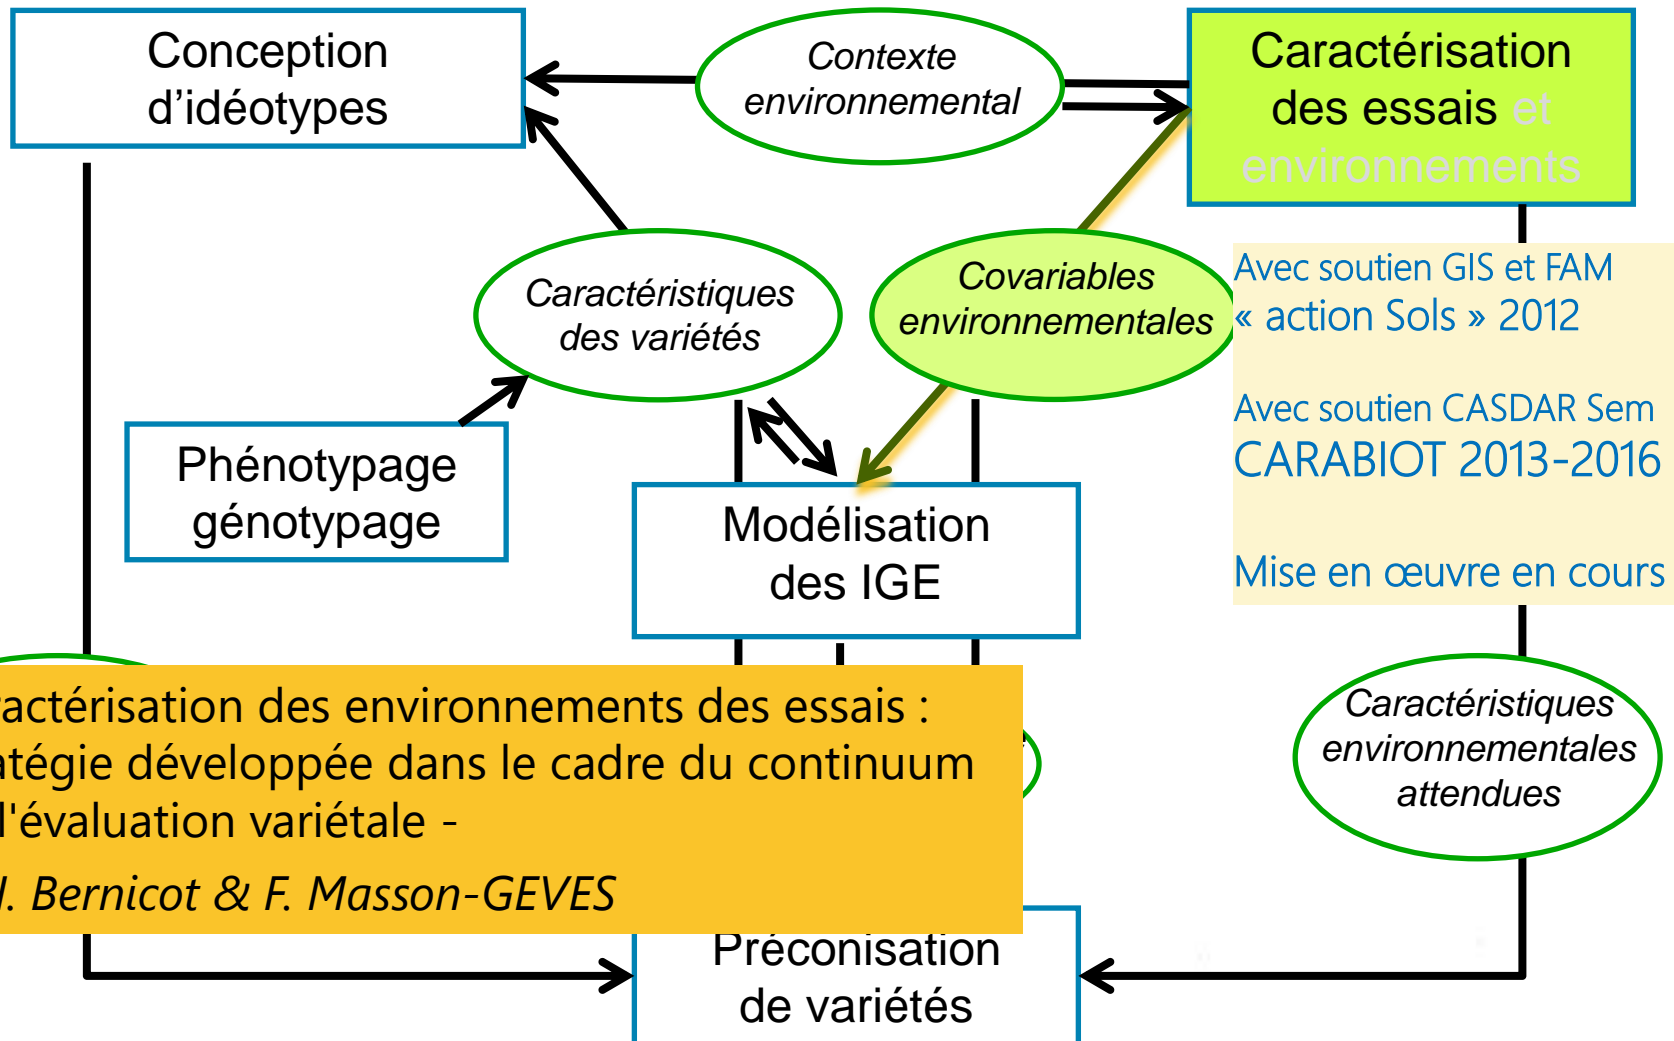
Conception d'idéotypes

Contexte environnemental

Caractérisation des essais et environnements

Caractéristiques des variétés

Covariables environnementales

Avec soutien GIS et FAM « action Sols » 2012

Avec soutien CASDAR Sem CARABIOT 2013-2016

Mise en œuvre en cours

Phénotypage génotypage

Modélisation des IGE

actérisation des environnements des essais : atégie développée dans le cadre du continuum l'évaluation variétale -

I. Bernicot & F. Masson-GEVES

Caractéristiques environnementales attendues

Préconisation de variétés